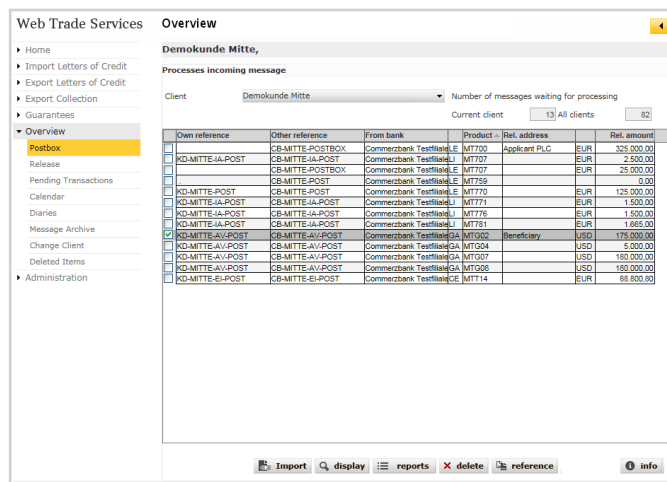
Web Trade Services

Home
Import Letters of Credit
Export Letters of Credit
Export Collection
Guarantees
Overview
Postbox
Release
Pending Transactions
Calendar
Diaries
Message Archive
Change Client
Deleted Items
Administration

Overview

Demokunde Mitte,

Processes incoming message

Client Demokunde Mitte

Number of messages waiting for processing

Current client 13 All clients 82

| | Own reference | Other reference | From bank | | Product | Rel. address | | Rel. amount |
|---|---|---|---|---|---|---|---|---|
| | | CB-MITTE-POSTBOX | Commerzbank Testfiliale | LE | MT700 | Applicant PLC | EUR | 325.000,00 |
| | KD-MITTE-IA-POST | CB-MITTE-IA-POST | Commerzbank Testfiliale | LI | MT707 | | EUR | 2.500,00 |
| | | CB-MITTE-POSTBOX | Commerzbank Testfiliale | LE | MT707 | | EUR | 25.000,00 |
| | | CB-MITTE-POST | Commerzbank Testfiliale | LE | MT759 | | | 0,00 |
| | KD-MITTE-POST | CB-MITTE-POST | Commerzbank Testfiliale | LE | MT770 | | EUR | 125.000,00 |
| | KD-MITTE-IA-POST | CB-MITTE-IA-POST | Commerzbank Testfiliale | LI | MT771 | | EUR | 1.500,00 |
| | KD-MITTE-IA-POST | CB-MITTE-IA-POST | Commerzbank Testfiliale | LI | MT776 | | EUR | 1.500,00 |
| | KD-MITTE-IA-POST | CB-MITTE-IA-POST | Commerzbank Testfiliale | LI | MT781 | | EUR | 1.665,00 |
| ✓ | KD-MITTE-AV-POST | CB-MITTE-AV-POST | Commerzbank Testfiliale | GA | MTG02 | Beneficiary | USD | 175.000,00 |
| | KD-MITTE-AV-POST | CB-MITTE-AV-POST | Commerzbank Testfiliale | GA | MTG04 | | USD | 5.000,00 |
| | KD-MITTE-AV-POST | CB-MITTE-AV-POST | Commerzbank Testfiliale | GA | MTG07 | | USD | 180.000,00 |
| | KD-MITTE-AV-POST | CB-MITTE-AV-POST | Commerzbank Testfiliale | GA | MTG08 | | USD | 180.000,00 |
| | KD-MITTE-EI-POST | CB-MITTE-EI-POST | Commerzbank Testfiliale | CE | MT14 | | EUR | 88.800,00 |

Import display reports delete reference info